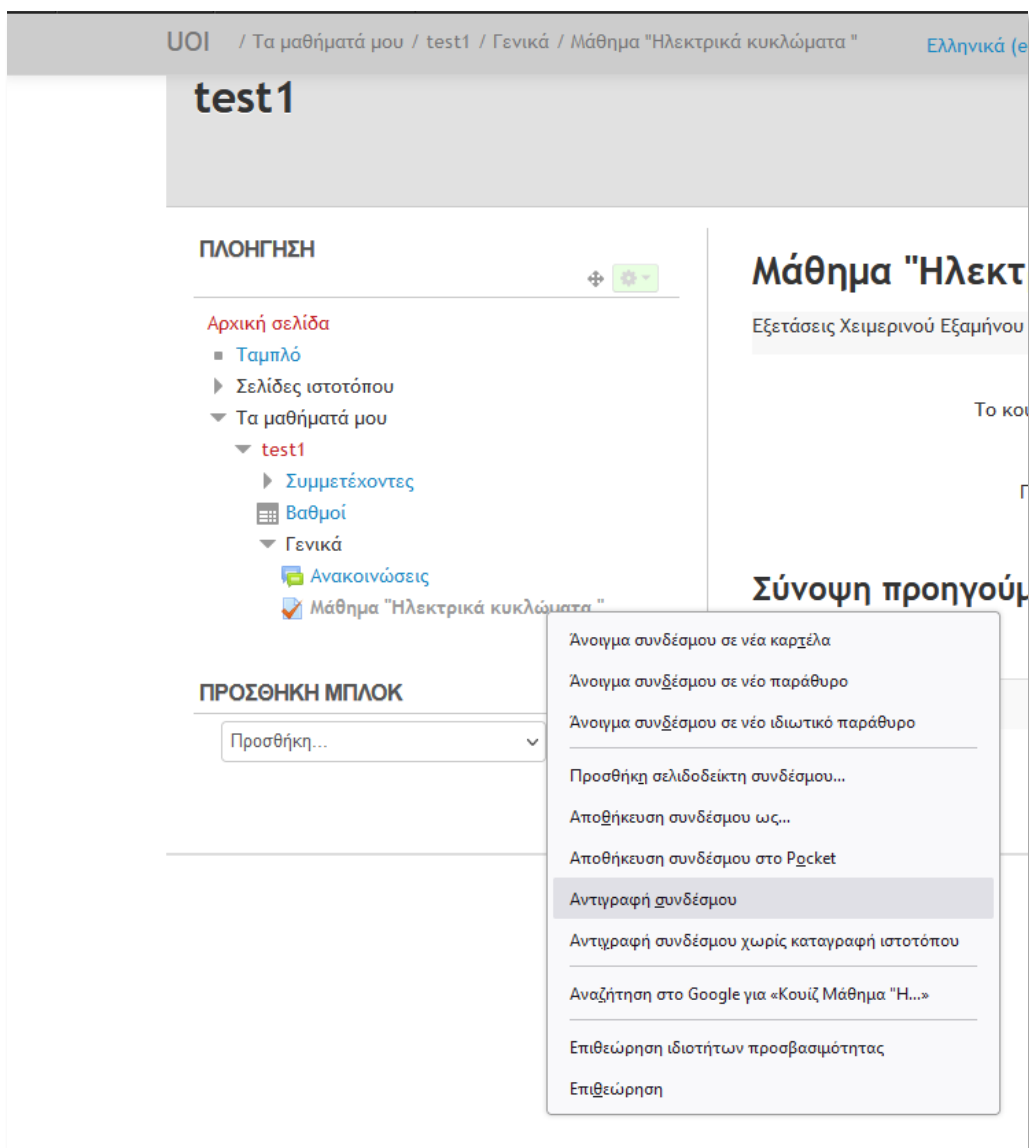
UOI / Τα μαθήματά μου / test1 / Γενικά / Μάθημα "Ηλεκτρικά κυκλώματα " Ελληνικά (ε

test1

ΠΛΟΗΓΗΣΗ

Αρχική σελίδα
Ταμπλό
Σελίδες ιστοτόπου
Τα μαθήματά μου
test1
Συμμετέχοντες
Βαθμοί
Γενικά
Ανακοινώσεις
Μάθημα "Ηλεκτρικά κυκλώματα "

ΠΡΟΣΘΗΚΗ ΜΠΛΟΚ

Προσθήκη...

Μάθημα "Ηλεκτ

Εξετάσεις Χειμερινού Εξαμήνου

Το κο

Π

Σύνοψη προηγούμ

Άνοιγμα συνδέσμου σε νέα καρτέλα
Άνοιγμα συνδέσμου σε νέο παράθυρο
Άνοιγμα συνδέσμου σε νέο ιδιωτικό παράθυρο
Προσθήκη σελιδοδείκτη συνδέσμου...
Αποθήκευση συνδέσμου ως...
Αποθήκευση συνδέσμου στο Pocket
Αντιγραφή συνδέσμου
Αντιγραφή συνδέσμου χωρίς καταγραφή ιστοτόπου
Αναζήτηση στο Google για «Κουίζ Μάθημα "Η...»
Επιθεώρηση ιδιοτήτων προσβασιμότητας
Επιθεώρηση